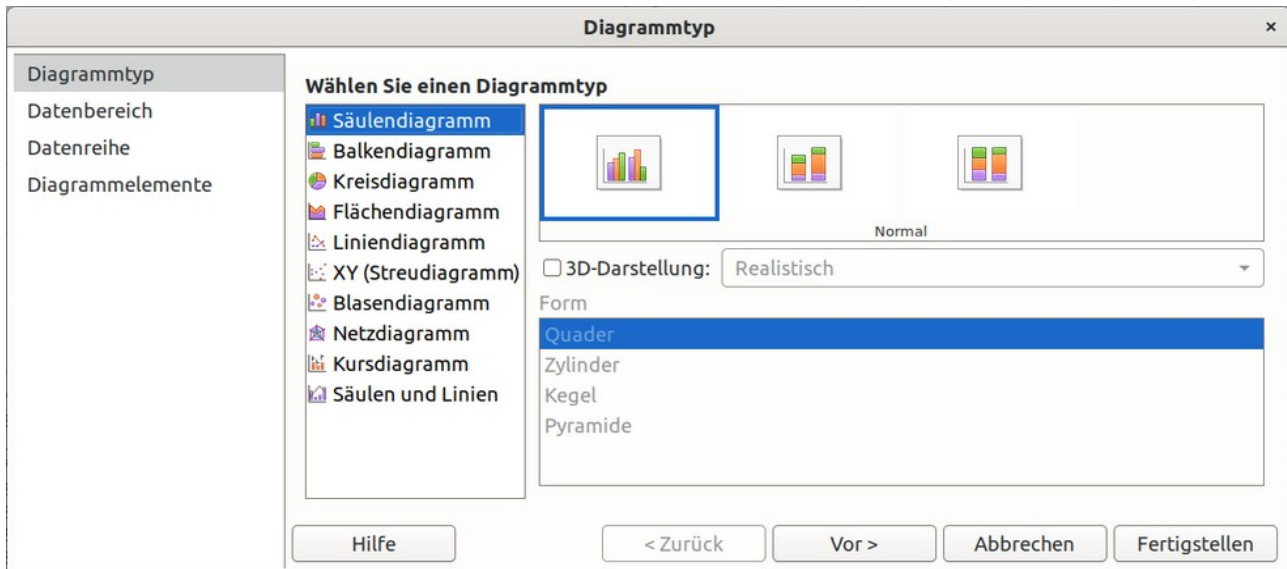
Diagrammtyp ×

Diagrammtyp
Datenbereich
Datenreihe
Diagrammelemente

Wählen Sie einen Diagrammtyp

Säulendiagramm
Balkendiagramm
Kreisdiagramm
Flächendiagramm
Liniendiagramm
XY (Streudiagramm)
Blasendiagramm
Netzdiagramm
Kursdiagramm
Säulen und Linien

Normal

3D-Darstellung: Realistisch

Form
Quader
Zylinder
Kegel
Pyramide

Hilfe
< Zurück
Vor >
Abbrechen
Fertigstellen